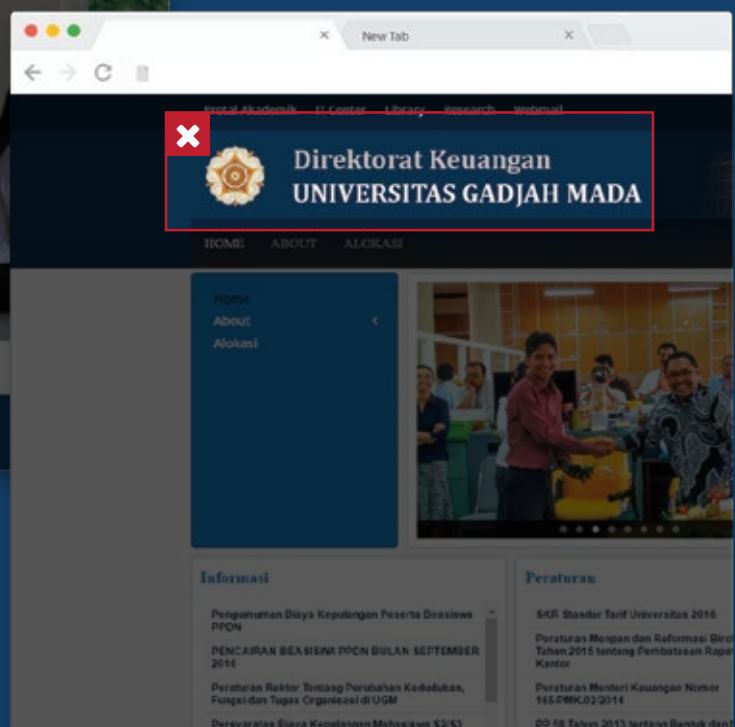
New Tab

Portal Akademik IT Center Library Research Webmail

Direktorat Keuangan
UNIVERSITAS GADJAH MADA

HOME ABOUT ALOKASI

Home
About
Alokasi

Informasi

Pengumuman Biaya Kepulangan Peserta Beasiswa PPDN

PENCAIRAN BEASISWA PPDN BULAN SEPTEMBER 2016

Peraturan Rektor Tentang Perubahan Kedudukan, Fungsi dan Tugas Organisasi di UGM

Persyaratan Biaya Kepulangan Mahasiswa S2/S3

Peraturan

SKR Standar Tarif Universitas 2016

Peraturan Menpan dan Reformasi Birokrasi Tahun 2015 tentang Pembatasan Rapat di Luar Kantor

Peraturan Menteri Keuangan Nomor 165/PMK.02/2014

PP 18 Tahun 2013 tentang Bentuk dan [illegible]